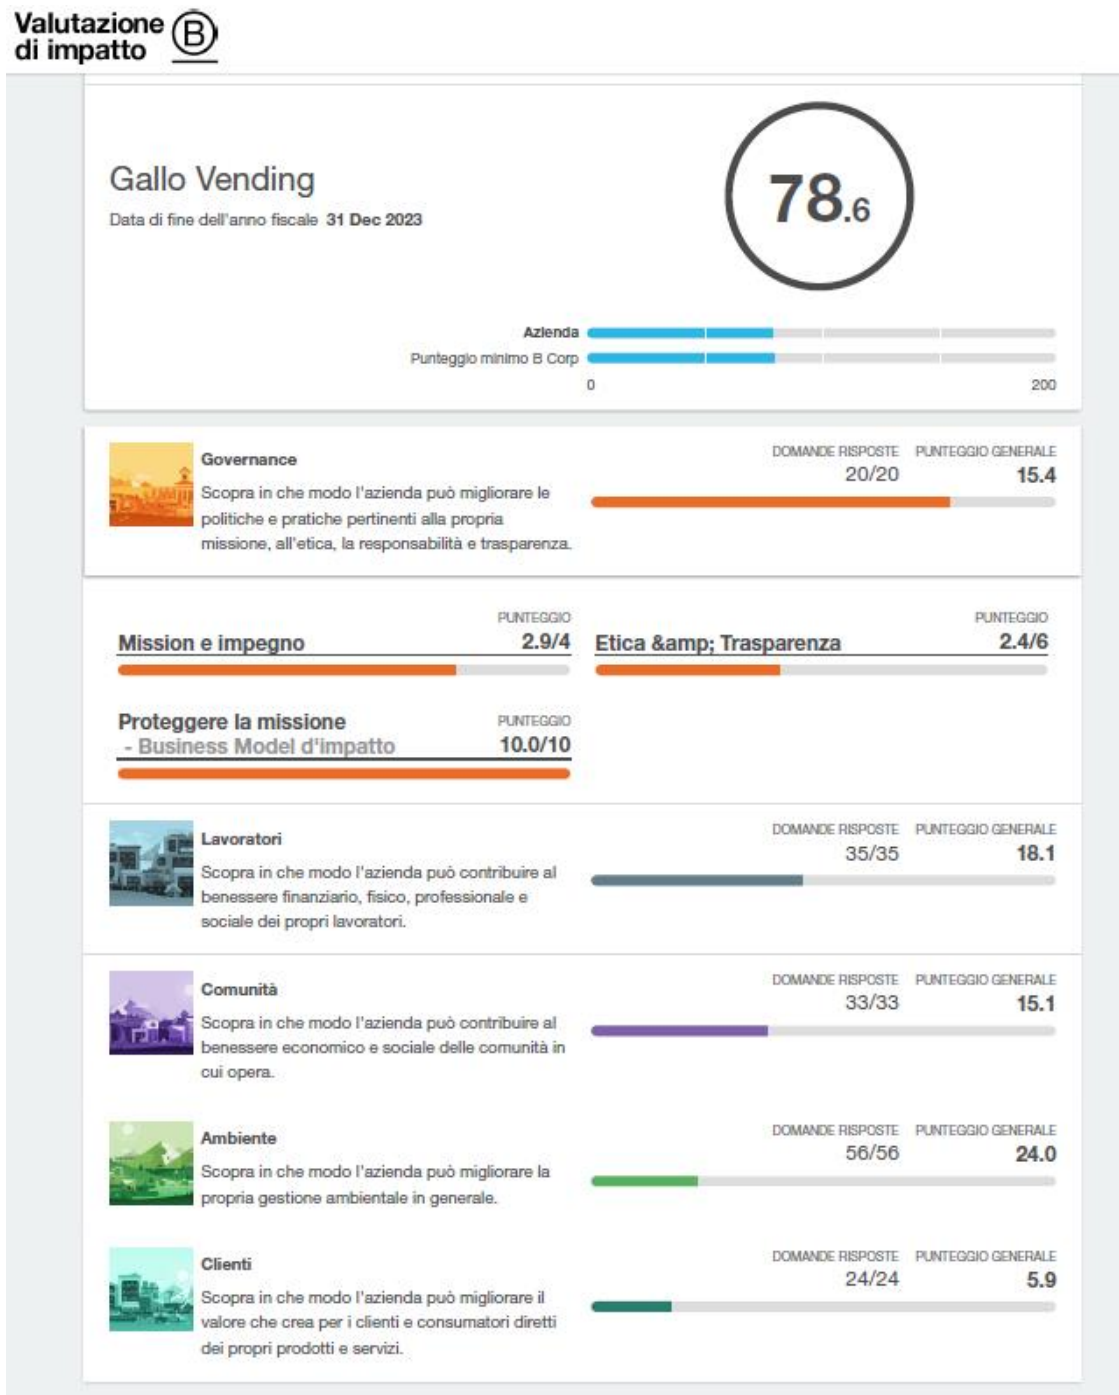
Valutazione di impatto B

Gallo Vending

Data di fine dell'anno fiscale **31 Dec 2023**

78.6

Azienda

Punteggio minimo B Corp

0

200

Governance

Scopra in che modo l'azienda può migliorare le politiche e pratiche pertinenti alla propria missione, all'etica, la responsabilità e trasparenza.

DOMANDE RISPOSTE 20/20

PUNTEGGIO GENERALE 15.4

Mission e impegno

PUNTEGGIO 2.9/4

Etica &amp; Trasparenza

PUNTEGGIO 2.4/6

Proteggere la missione - Business Model d'impatto

PUNTEGGIO 10.0/10

Lavoratori

Scopra in che modo l'azienda può contribuire al benessere finanziario, fisico, professionale e sociale dei propri lavoratori.

DOMANDE RISPOSTE 35/35

PUNTEGGIO GENERALE 18.1

Comunità

Scopra in che modo l'azienda può contribuire al benessere economico e sociale delle comunità in cui opera.

DOMANDE RISPOSTE 33/33

PUNTEGGIO GENERALE 15.1

Ambiente

Scopra in che modo l'azienda può migliorare la propria gestione ambientale in generale.

DOMANDE RISPOSTE 56/56

PUNTEGGIO GENERALE 24.0

Clienti

Scopra in che modo l'azienda può migliorare il valore che crea per i clienti e consumatori diretti dei propri prodotti e servizi.

DOMANDE RISPOSTE 24/24

PUNTEGGIO GENERALE 5.9